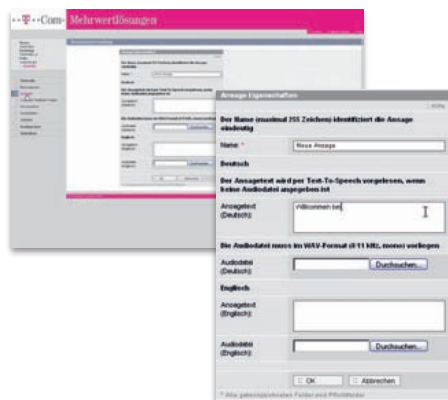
··T··Com· Mehrwertlösungen

Ansage Eigenschaften

Der Name (maximal 255 Zeichen) identifiziert die Ansage eindeutig

Name: * Neue Ansage

Deutsch

Der Ansagetext wird per Text-To-Speech vorgelesen, wenn keine Audiodatei angegeben ist

Ansagetext (Deutsch): Willkommen bei

Die Audiodatei muss im WAV-Format (8/11 kHz, mono) vorliegen

Audiodatei (Deutsch): Durchsuchen...

Englisch

Ansagetext (Englisch):

Audiodatei (Englisch): Durchsuchen...

OK Abbrechen

* Alle gekennzeichneten Felder sind Pflichtfelder